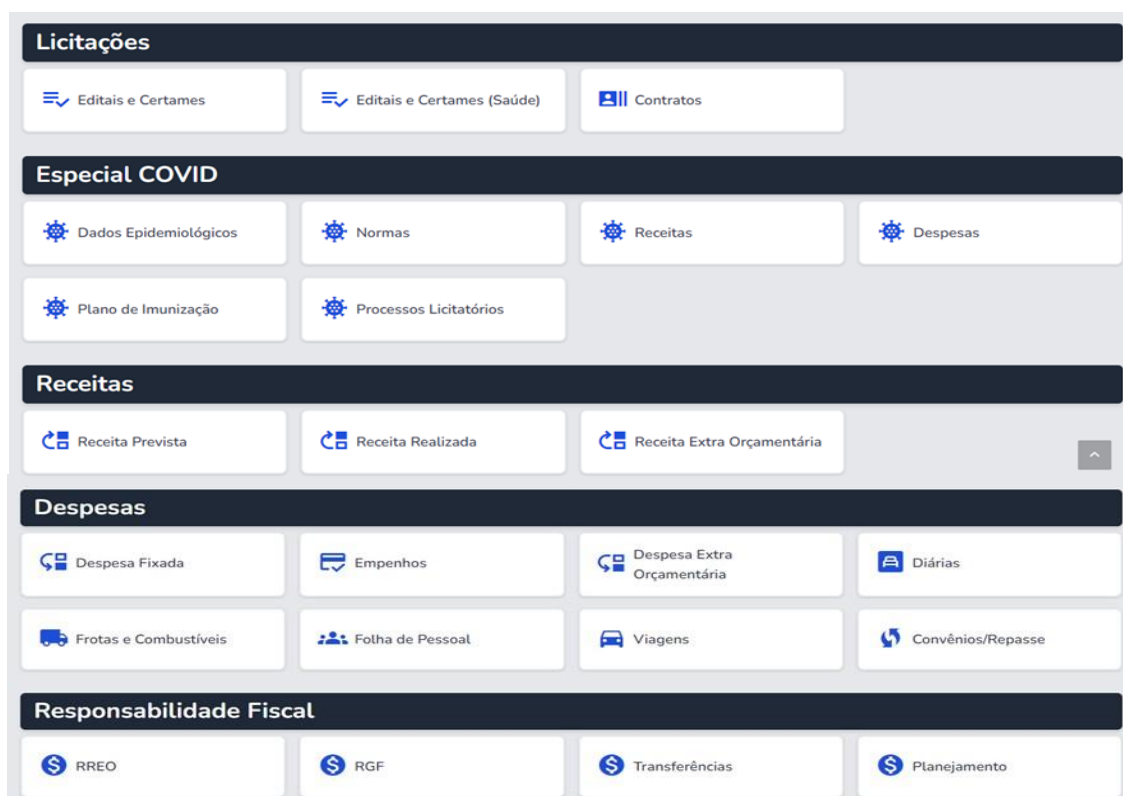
Licitações

Editais e Certames

Editais e Certames (Saúde)

Contratos

Especial COVID

Dados Epidemiológicos

Normas

Receitas

Despesas

Plano de Imunização

Processos Licitatórios

Receitas

Receita Prevista

Receita Realizada

Receita Extra Orçamentária

Despesas

Despesa Fixada

Empenhos

Despesa Extra Orçamentária

Diárias

Frotas e Combustíveis

Folha de Pessoal

Viagens

Convênios/Repasse

Responsabilidade Fiscal

RREO

RGF

Transferências

Planejamento